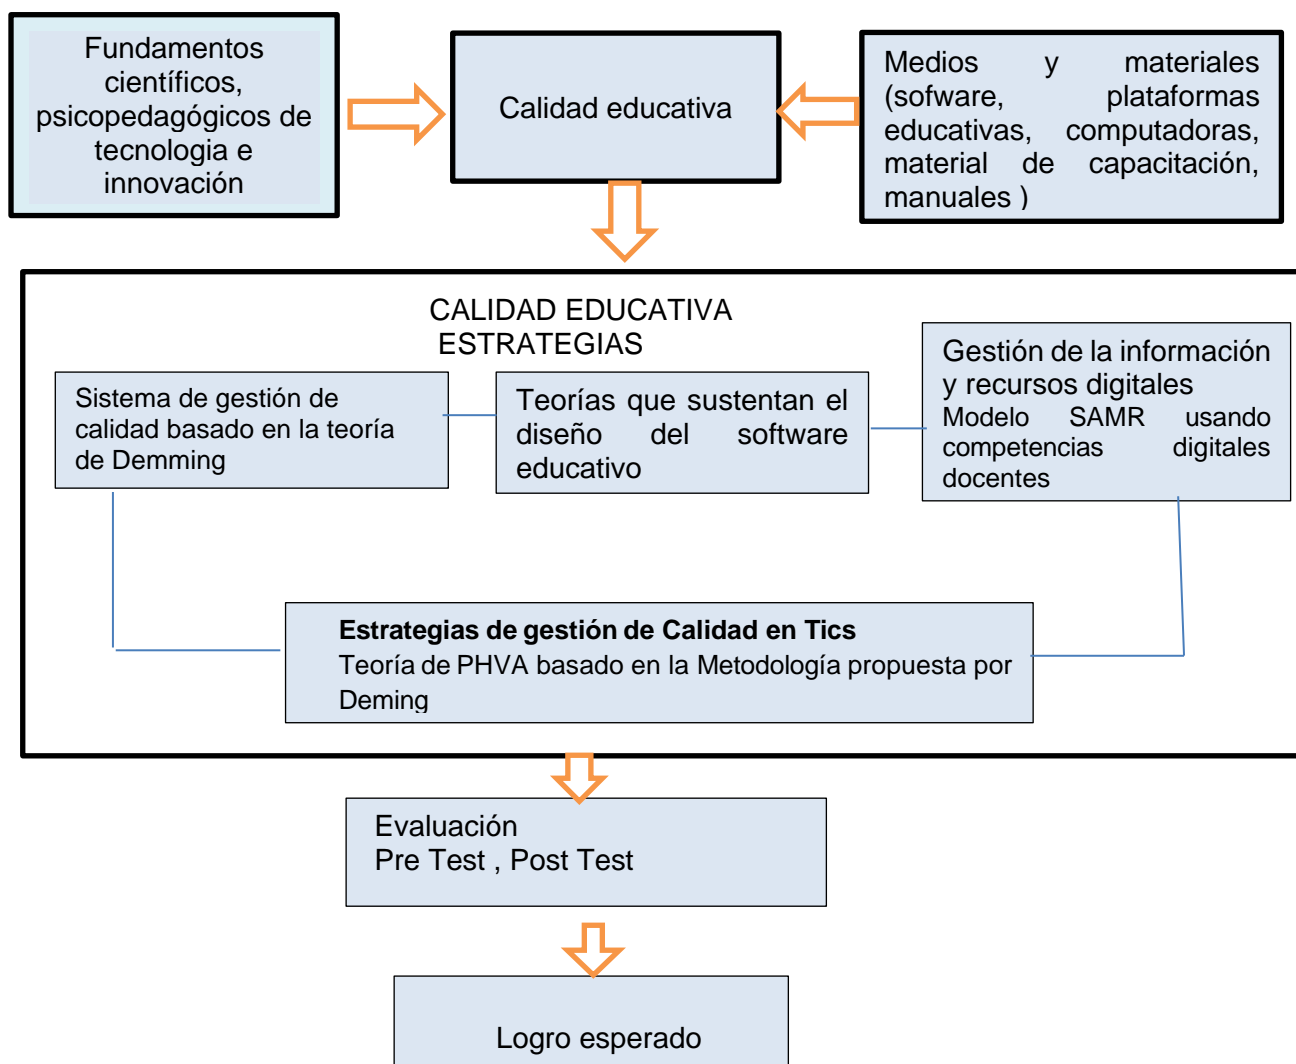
Fundamentos científicos, psicopedagógicos de tecnologia e innovación

Calidad educativa

Medios y materiales (sofware, plataformas educativas, computadoras, material de capacitación, manuales )

CALIDAD EDUCATIVA
ESTRATEGIAS

Sistema de gestión de calidad basado en la teoría de Demming

Teorías que sustentan el diseño del software educativo

Gestión de la información y recursos digitales
Modelo SAMR usando competencias digitales docentes

**Estrategias de gestión de Calidad en Tics**
Teoría de PHVA basado en la Metodología propuesta por Deming

Evaluación
Pre Test , Post Test

Logro esperado